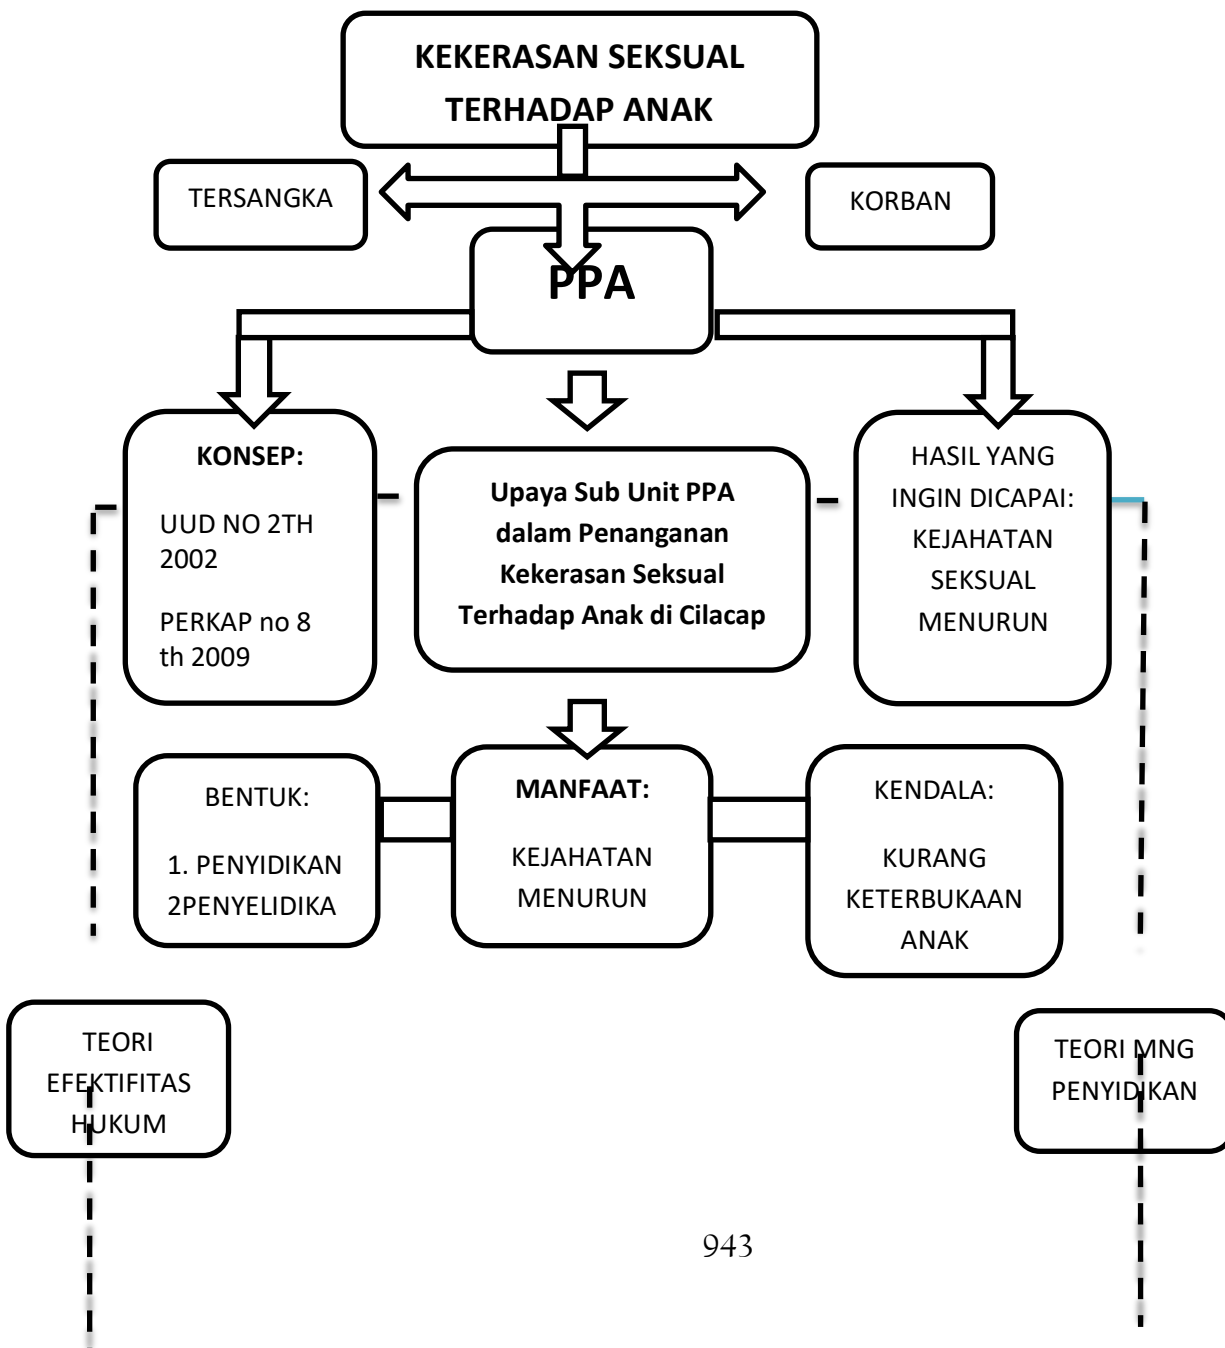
KEKERASAN SEKSUAL TERHADAP ANAK

TERSANGKA

KORBAN

PPA

KONSEP:

UUD NO 2TH 2002

PERKAP no 8 th 2009

Upaya Sub Unit PPA dalam Penanganan Kekerasan Seksual Terhadap Anak di Cilacap

HASIL YANG INGIN DICAPAI: KEJAHATAN SEKSUAL MENURUN

BENTUK:

1. PENYIDIKAN
2PENYELIDIKA

MANFAAT:

KEJAHATAN MENURUN

KENDALA:

KURANG KETERBUKAAN ANAK

TEORI EFEKTIFITAS HUKUM

TEORI MNG PENYIDIKAN

943